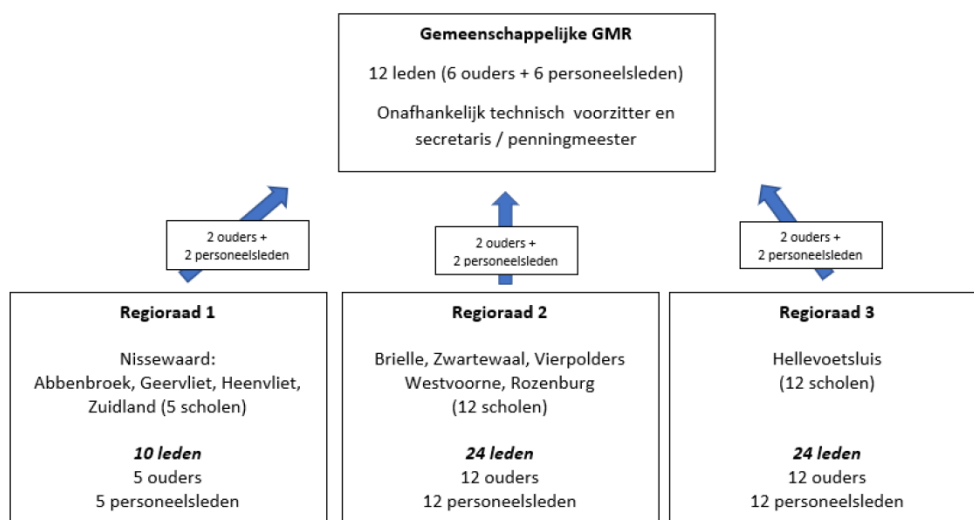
**Gemeenschappelijke GMR**

12 leden (6 ouders + 6 personeelsleden)

Onafhankelijk technisch voorzitter en secretaris / penningmeester

2 ouders + 2 personeelsleden

2 ouders + 2 personeelsleden

2 ouders + 2 personeelsleden

**Regioraad 1**

Nissewaard: Abbenbroek, Geervliet, Heenvliet, Zuidland (5 scholen)

***10 leden***
5 ouders
5 personeelsleden

**Regioraad 2**

Brielle, Zwartewaal, Vierpolders Westvoorne, Rozenburg (12 scholen)

***24 leden***
12 ouders
12 personeelsleden

**Regioraad 3**

Hellevoetsluis (12 scholen)

***24 leden***
12 ouders
12 personeelsleden